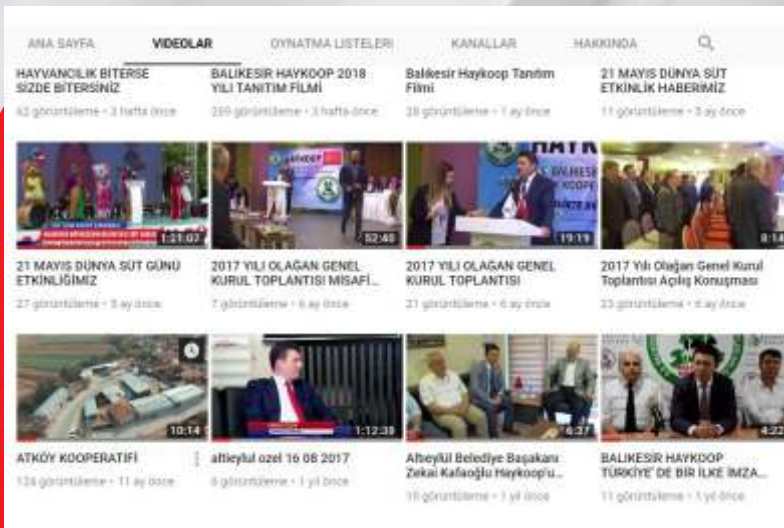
ANA SAYFA VIDEOLAR OYNATMA LİSTELERİ KANALLAR HAKKINDA

HAYVANCILIK BİTERSE SİZDE BİTERSİNİZ
62 görüntüleme • 3 hafta önce

BALIKESİR HAYKOOP 2018 YILI TANITIM FİLMİ
259 görüntüleme • 3 hafta önce

Balıkesir Haykoop Tanıtım Filmi
28 görüntüleme • 1 ay önce

21 MAYIS DÜNYA SÜT ETKİNLİK HABERİMİZ
11 görüntüleme • 3 ay önce

1:21:02
21 MAYIS DÜNYA SÜT GÜNÜ ETKİNLİĞİMİZ
27 görüntüleme • 8 ay önce

52:40
2017 YILI OLAĞAN GENEL KURUL TOPLANTISI MİSAFİ...
7 görüntüleme • 6 ay önce

19:19
2017 YILI OLAĞAN GENEL KURUL TOPLANTISI
21 görüntüleme • 6 ay önce

8:14
2017 Yılı Olağan Genel Kurul Toplantısı Açılış Konuşması
23 görüntüleme • 6 ay önce

10:14
ATKÖY KOOPERATİFİ
124 görüntüleme • 11 ay önce

1:12:28
altieylul ozel 16 08 2017
6 görüntüleme • 1 yıl önce

6:27
Altıeylül Belediye Başkanı Zekai Kafaoğlu Haykoop'u...
10 görüntüleme • 1 yıl önce

4:22
BALIKESİR HAYKOOP TÜRKİYE' DE BİR İLKE İMZA...
11 görüntüleme • 1 yıl önce